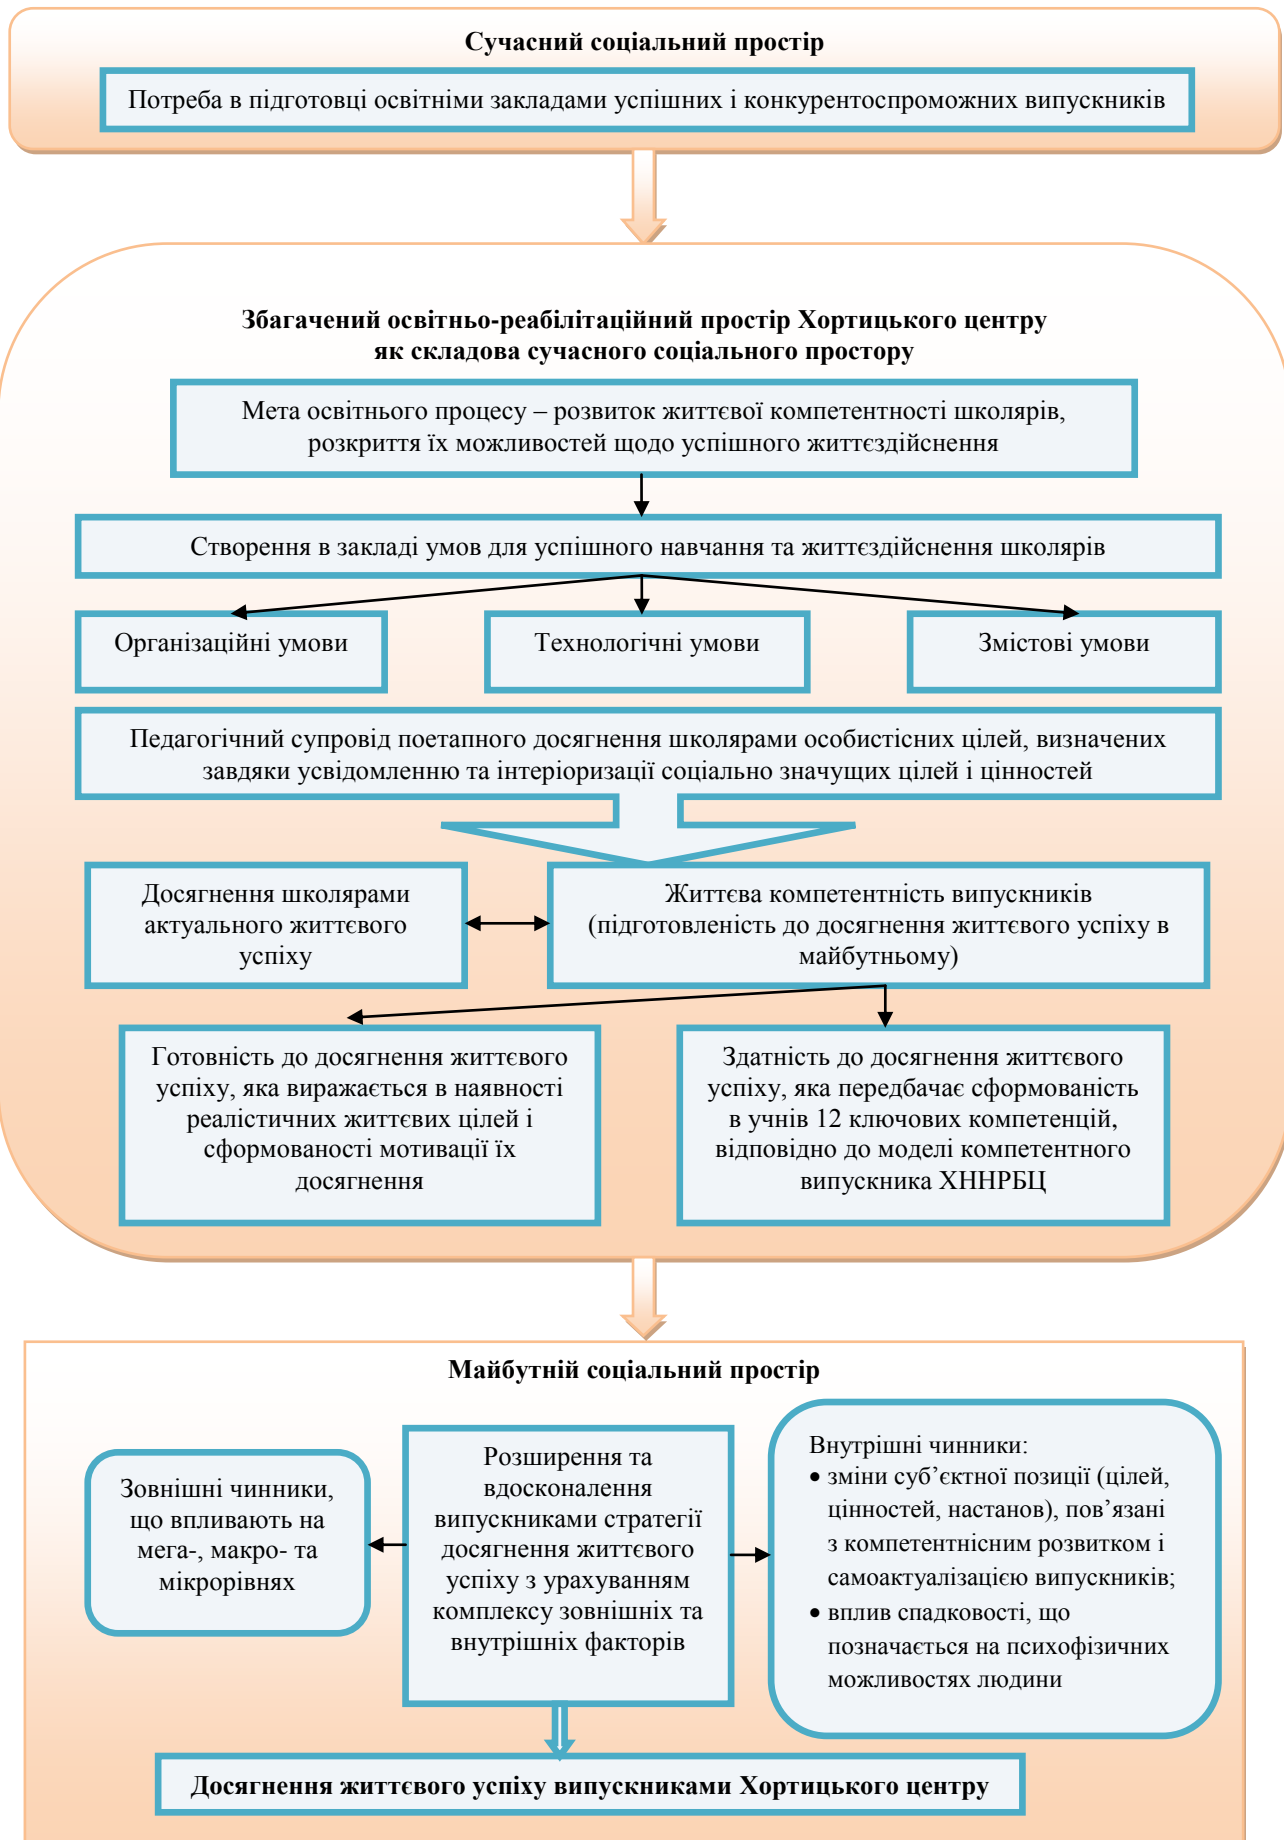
Сучасний соціальний простір

Потреба в підготовці освітніми закладами успішних і конкурентоспроможних випускників

Збагачений освітньо-реабілітаційний простір Хортицького центру як складова сучасного соціального простору

Мета освітнього процесу – розвиток життєвої компетентності школярів, розкриття їх можливостей щодо успішного життєздійснення

Створення в закладі умов для успішного навчання та життєздійснення школярів

Організаційні умови

Технологічні умови

Змістові умови

Педагогічний супровід поетапного досягнення школярами особистісних цілей, визначених завдяки усвідомленню та інтеріоризації соціально значущих цілей і цінностей

Досягнення школярами актуального життєвого успіху

Життєва компетентність випускників (підготовленість до досягнення життєвого успіху в майбутньому)

Готовність до досягнення життєвого успіху, яка виражається в наявності реалістичних життєвих цілей і сформованості мотивації їх досягнення

Здатність до досягнення життєвого успіху, яка передбачає сформованість в учнів 12 ключових компетенцій, відповідно до моделі компетентного випускника ХННРБЦ

Майбутній соціальний простір

Зовнішні чинники, що впливають на мега-, макро- та мікрорівнях

Розширення та вдосконалення випускниками стратегії досягнення життєвого успіху з урахуванням комплексу зовнішніх та внутрішніх факторів

Внутрішні чинники:
• зміни суб’єктної позиції (цілей, цінностей, настанов), пов’язані з компетентнісним розвитком і самоактуалізацією випускників;
• вплив спадковості, що позначається на психофізичних можливостях людини

Досягнення життєвого успіху випускниками Хортицького центру